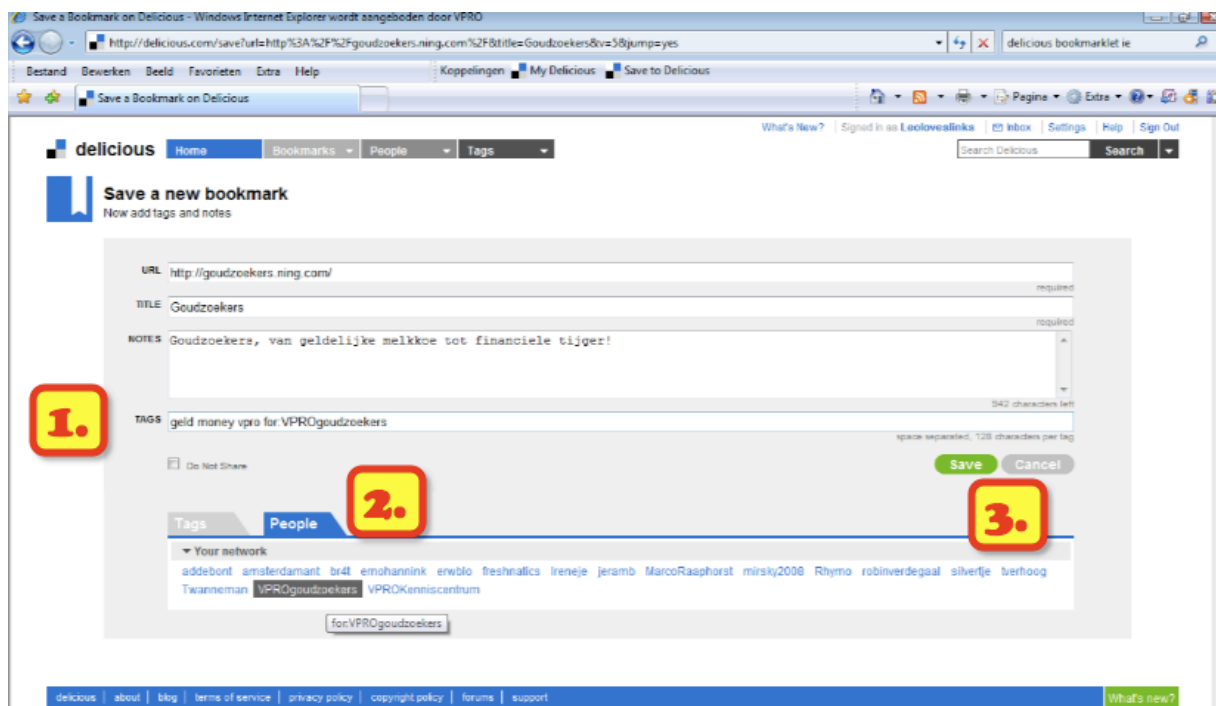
Save a Bookmark on Delicious - Windows Internet Explorer wordt aangeboden door VPRO

http://delicious.com/save?url=http%3A%2F%2Fgoudzoekers.ning.com%2F&title=Goudzoekers&v=5&jump=yes

delicious bookmarklet ie

Bestand Bewerken Beeld Favorieten Extra Help

Koppelingen My Delicious Save to Delicious

Save a Bookmark on Delicious

Pagina Extra

What's New? | Signed in as Leolovealinks | Inbox | Settings | Help | Sign Out

delicious Home Bookmarks People Tags

Search Delicious Search

Save a new bookmark
Now add tags and notes

URL http://goudzoekers.ning.com/
required

TITLE Goudzoekers
required

NOTES Goudzoekers, van geldelijke melkkoe tot financiele tijger!
942 characters left

1.

TAGS geld money vpro for:VPROgoudzoekers
space separated, 128 characters per tag

Do Not Share

Save Cancel

2.

3.

Tags People

▾ Your network

addebont amsterdamant br4t emohannink erwblo freshnalics lreneje jeramb MarcoRaaphorst mirsky2008 Rhymo robinverdegaal silvertje tverhoog Twanneman VPROgoudzoekers VPROKenniscentrum

for:VPROgoudzoekers

delicious | about | blog | terms of service | privacy policy | copyright policy | forums | support

What's new?